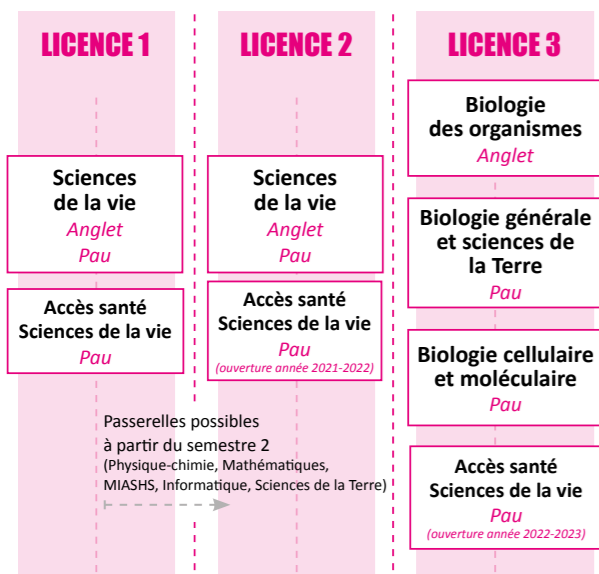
LICENCE 1

Sciences de la vie
Anglet
Pau

Accès santé Sciences de la vie
Pau

LICENCE 2

Sciences de la vie
Anglet
Pau

Accès santé Sciences de la vie
Pau
(ouverture année 2021-2022)

LICENCE 3

Biologie des organismes
Anglet

Biologie générale et sciences de la Terre
Pau

Biologie cellulaire et moléculaire
Pau

Accès santé Sciences de la vie
Pau
(ouverture année 2022-2023)

Passerelles possibles à partir du semestre 2
(Physique-chimie, Mathématiques, MIASHS, Informatique, Sciences de la Terre)